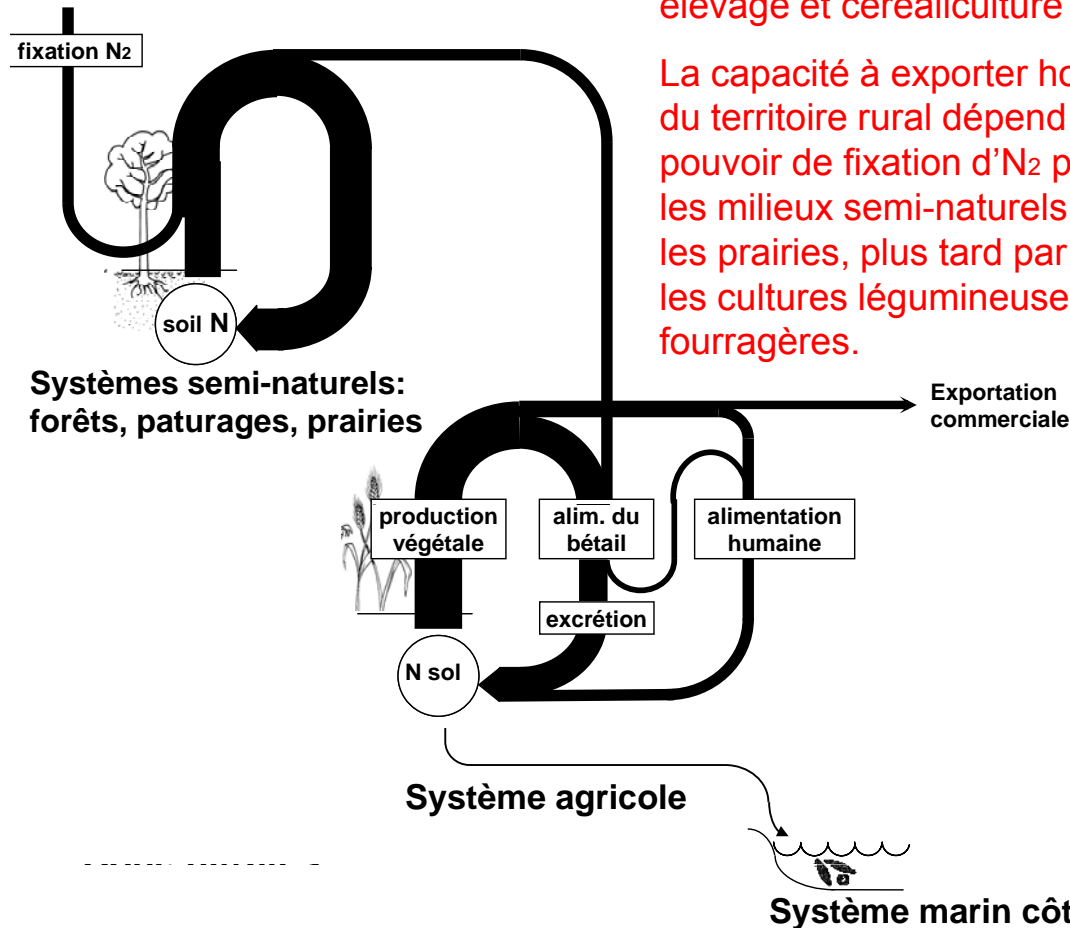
élevage et céréaliculture

La capacité à exporter ho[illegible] du territoire rural dépend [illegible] pouvoir de fixation d'N$_2$ p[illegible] les milieux semi-naturels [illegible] les prairies, plus tard par les cultures légumineuse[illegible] fourragères.

fixation N$_2$

soil N

Systèmes semi-naturels: forêts, paturages, prairies

Exportation commerciale

production végétale

alim. du bétail

alimentation humaine

excrétion

N sol

Système agricole

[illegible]

Système marin côt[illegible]